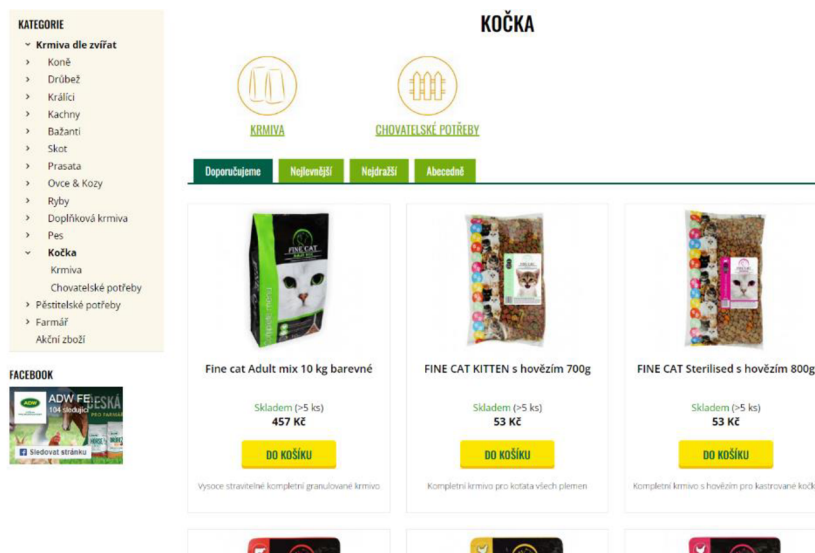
KATEGORIE
Krmiva dle zvířat
Koně
Drůbež
Králíci
Kachny
Bažanti
Skot
Prasata
Ovce & Kozy
Ryby
Doplňková krmiva
Pes
Kočka
Krmiva
Chovatelské potřeby
Pěstitelské potřeby
Farmář
Akční zboží

FACEBOOK
ADW FE
104 sledujících
Sledovat stránku

KOČKA

KRMIVA
CHOVATELSKÉ POTŘEBY

Doporučujeme
Nejlevnější
Nejdražší
Abecedně

FINE CAT

Fine cat Adult mix 10 kg barevné
Skladem (>5 ks)
457 Kč
DO KOŠÍKU
Vysoce stravitelné kompletní granulované krmivo

FINE CAT KITTEN s hovězím 700g
Skladem (>5 ks)
53 Kč
DO KOŠÍKU
Kompletní krmivo pro koťata všech plemen

FINE CAT Sterilised s hovězím 800g
Skladem (>5 ks)
53 Kč
DO KOŠÍKU
Kompletní krmivo s hovězím pro kastrované kočk